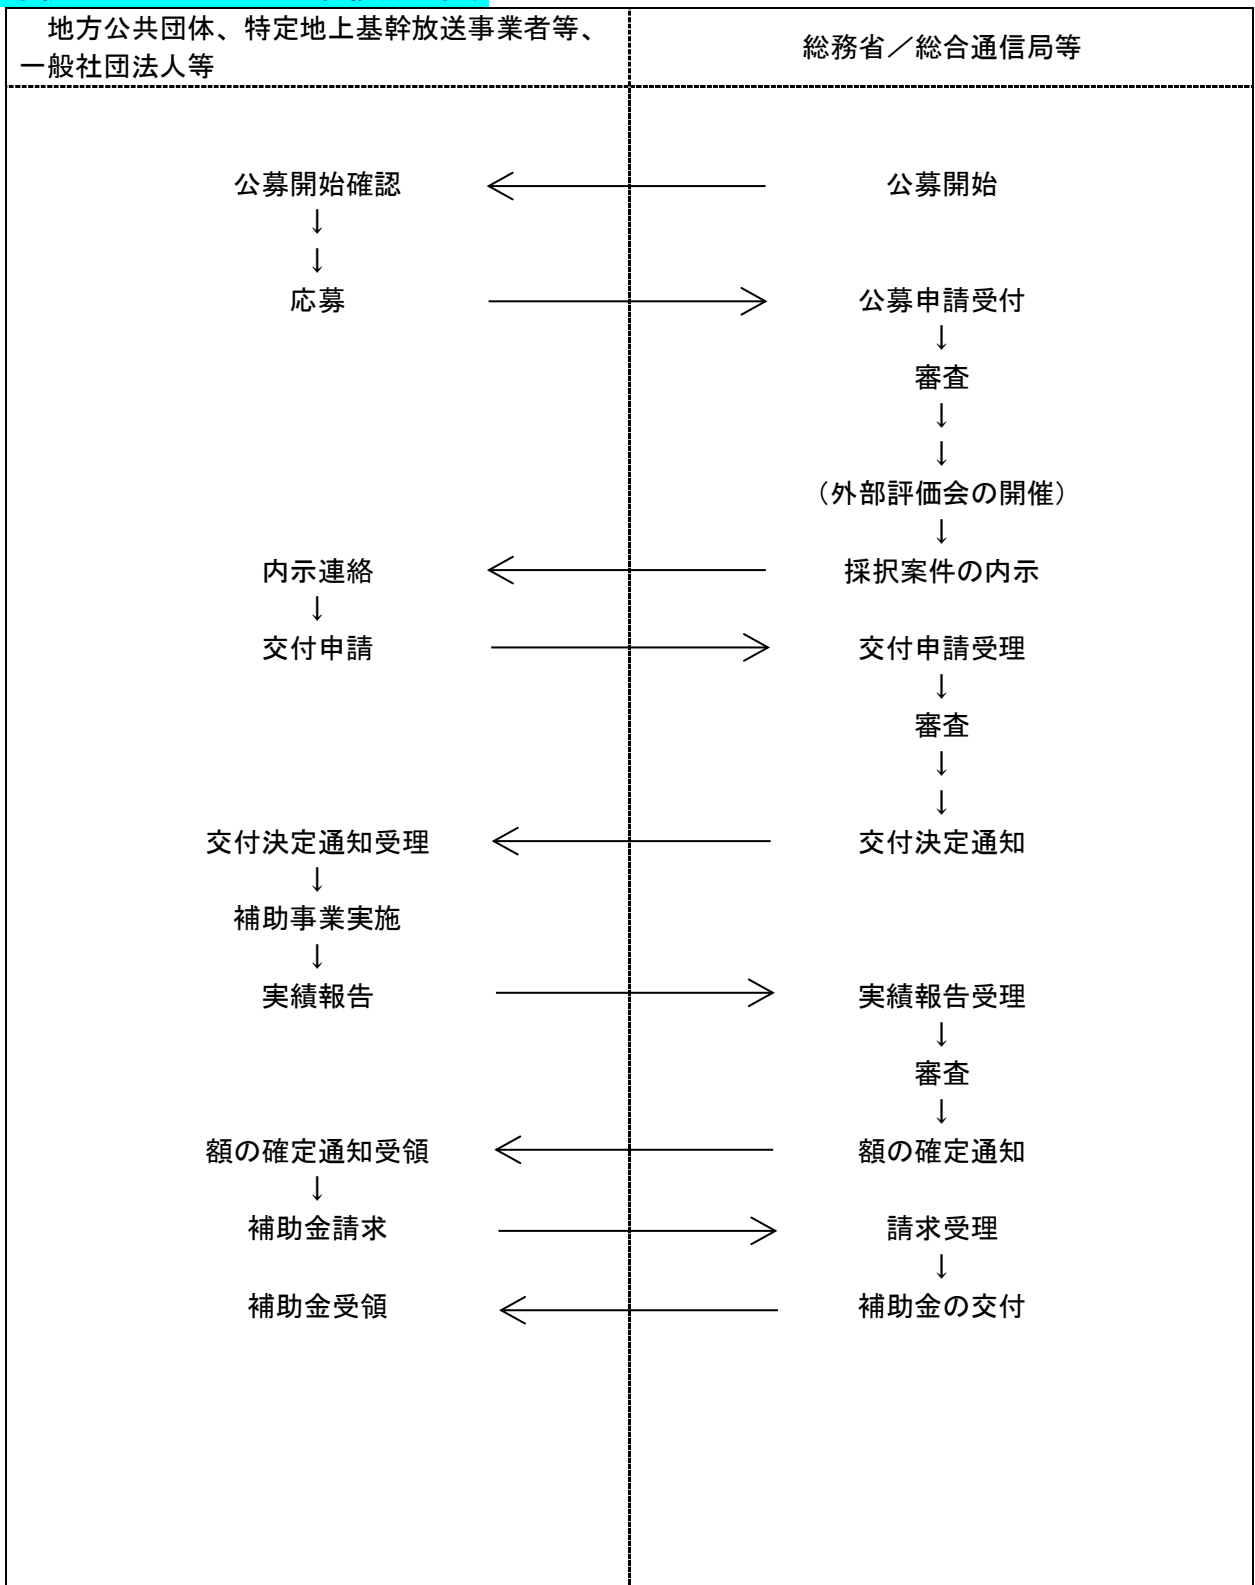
地方公共団体、特定地上基幹放送事業者等、一般社団法人等

総務省／総合通信局等

公募開始確認
↓
↓
応募

公募開始

公募申請受付
↓
審査
↓
↓
（外部評価会の開催）
↓
採択案件の内示

内示連絡
↓
交付申請

交付申請受理
↓
審査
↓
↓
交付決定通知

交付決定通知受理
↓
補助事業実施
↓
実績報告

実績報告受理
↓
審査
↓
額の確定通知

額の確定通知受領
↓
補助金請求

請求受理
↓
補助金の交付

補助金受領